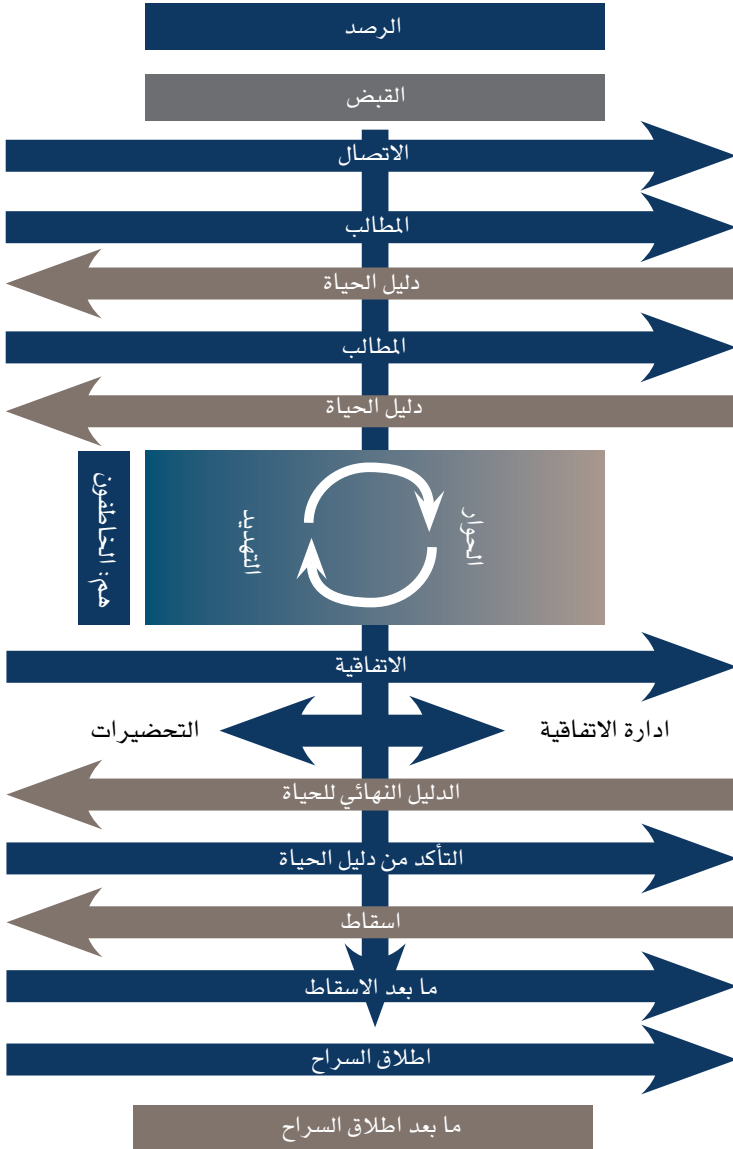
الرصد

القبض

الاتصال

المطالب

دليل الحياة

المطالب

دليل الحياة

هم: الخاطفون

التهديد

الحوار

الاتفاقية

التحضيرات

ادارة الاتفاقية

الدليل النهائي للحياة

التأكد من دليل الحياة

اسقاط

ما بعد الاسقاط

اطلاق السراح

ما بعد اطلاق السراح